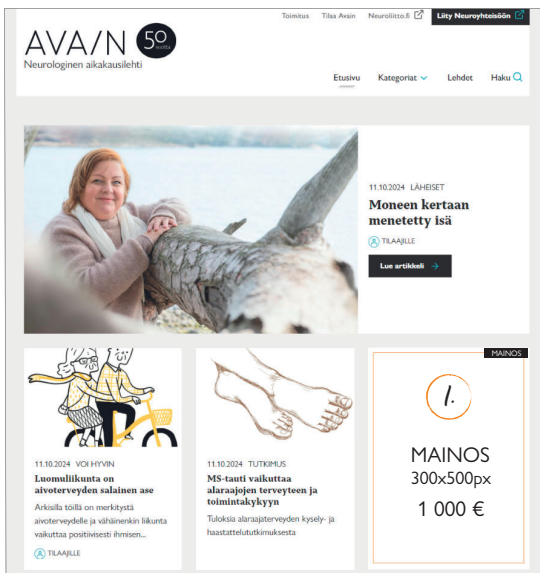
Toimitus Tilaa Avain Neuroliitto.fi Liity Neuroyhteisöön

AVA/N 50 vuotta
Neurologinen aikakauslehti

Etusivu Kategoriat Lehdet Haku

11.10.2024 LÄHEISET
Moneen kertaan menetetty isä
TILAAJILLE
Lue artikkeli

11.10.2024 VOI HYVIN
Luomuliikunta on aivoterveyden salainen ase
Arkisilla töillä on merkitystä aivoterveydelle ja vähäinenkin liikunta vaikuttaa positiivisesti ihmisen...
TILAAJILLE

11.10.2024 TUTKIMUS
MS-tauti vaikuttaa alaraajojen terveyteen ja toimintakykyyn
Tuloksia alaraajaterveyden kysely- ja haastattelututkimuksesta

MAINOS
1.
MAINOS
300x500px
1 000 €